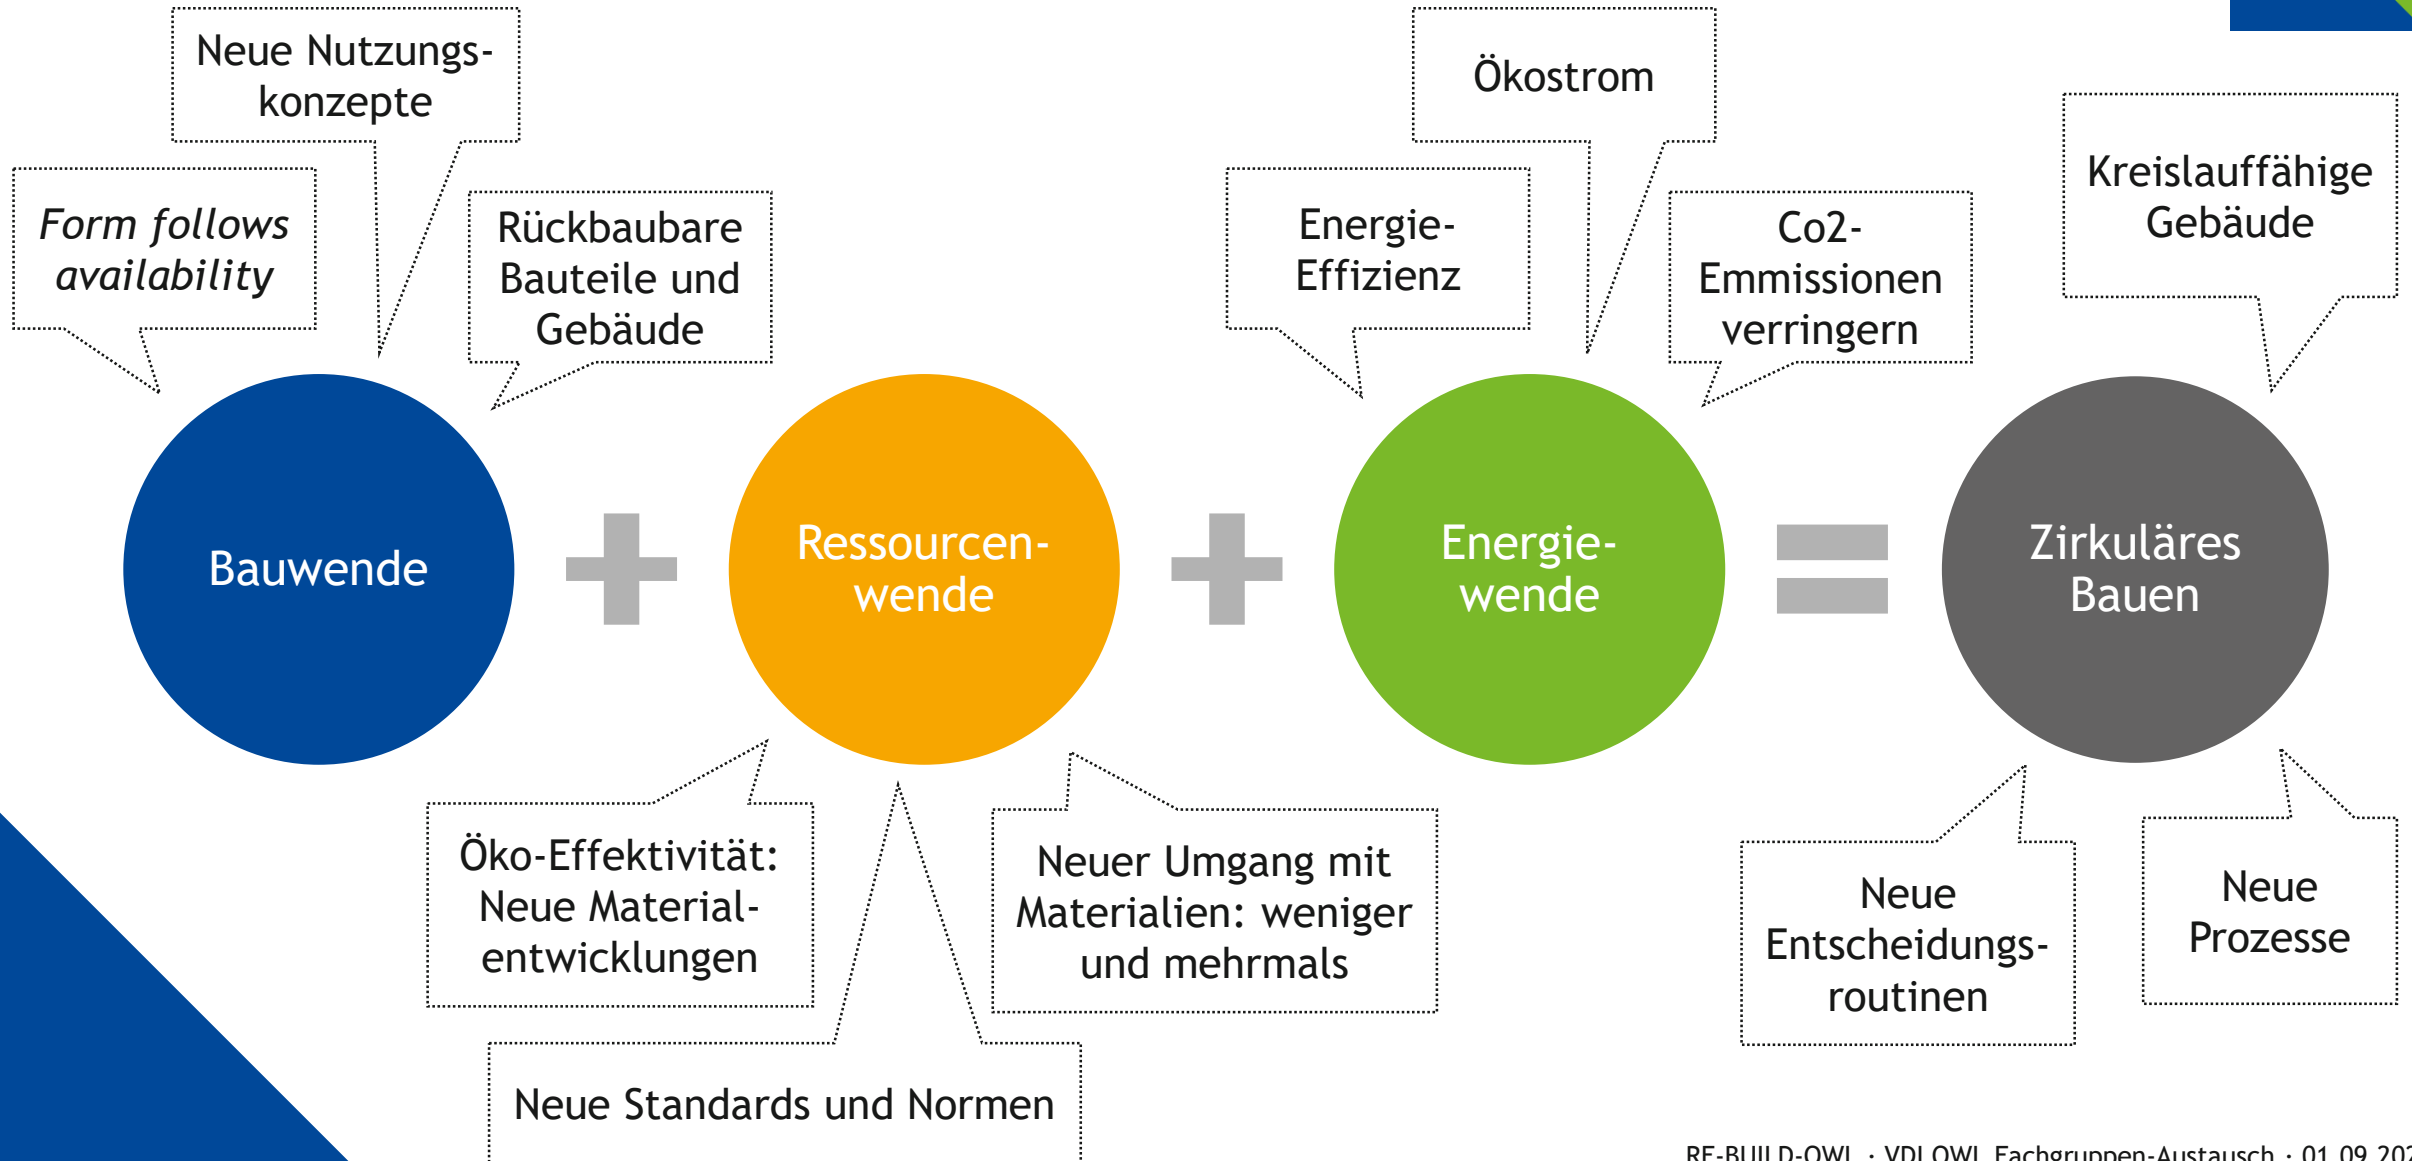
Neue Nutzungskonzepte

*Form follows availability*

Rückbaubare Bauteile und Gebäude

Ökostrom

Energie-Effizienz

Co2-Emmissionen verringern

Kreislauffähige Gebäude

Bauwende

Ressourcen-wende

Energie-wende

Zirkuläres Bauen

Öko-Effektivität: Neue Material-entwicklungen

Neuer Umgang mit Materialien: weniger und mehrmals

Neue Entscheidungs-routinen

Neue Prozesse

Neue Standards und Normen

RE-BUILD-OWL · VDI OWL Fachgruppen-Austausch · 01.09.20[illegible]